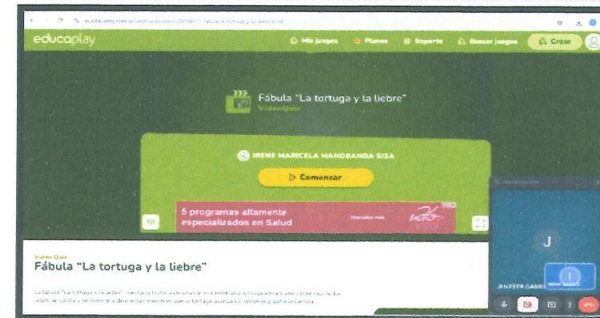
educaplay

Mis juegos

Planes

Soporte

Buscar juegos

Crear

Fábula "La tortuga y la liebre"

Video Quiz

IRENE MARCELA MANOBANDA SISA

▷ Comenzar

5 programas altamente especializados en Salud

Video Quiz

Fábula "La tortuga y la liebre"

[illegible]

J

JENIFFER GABRI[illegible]